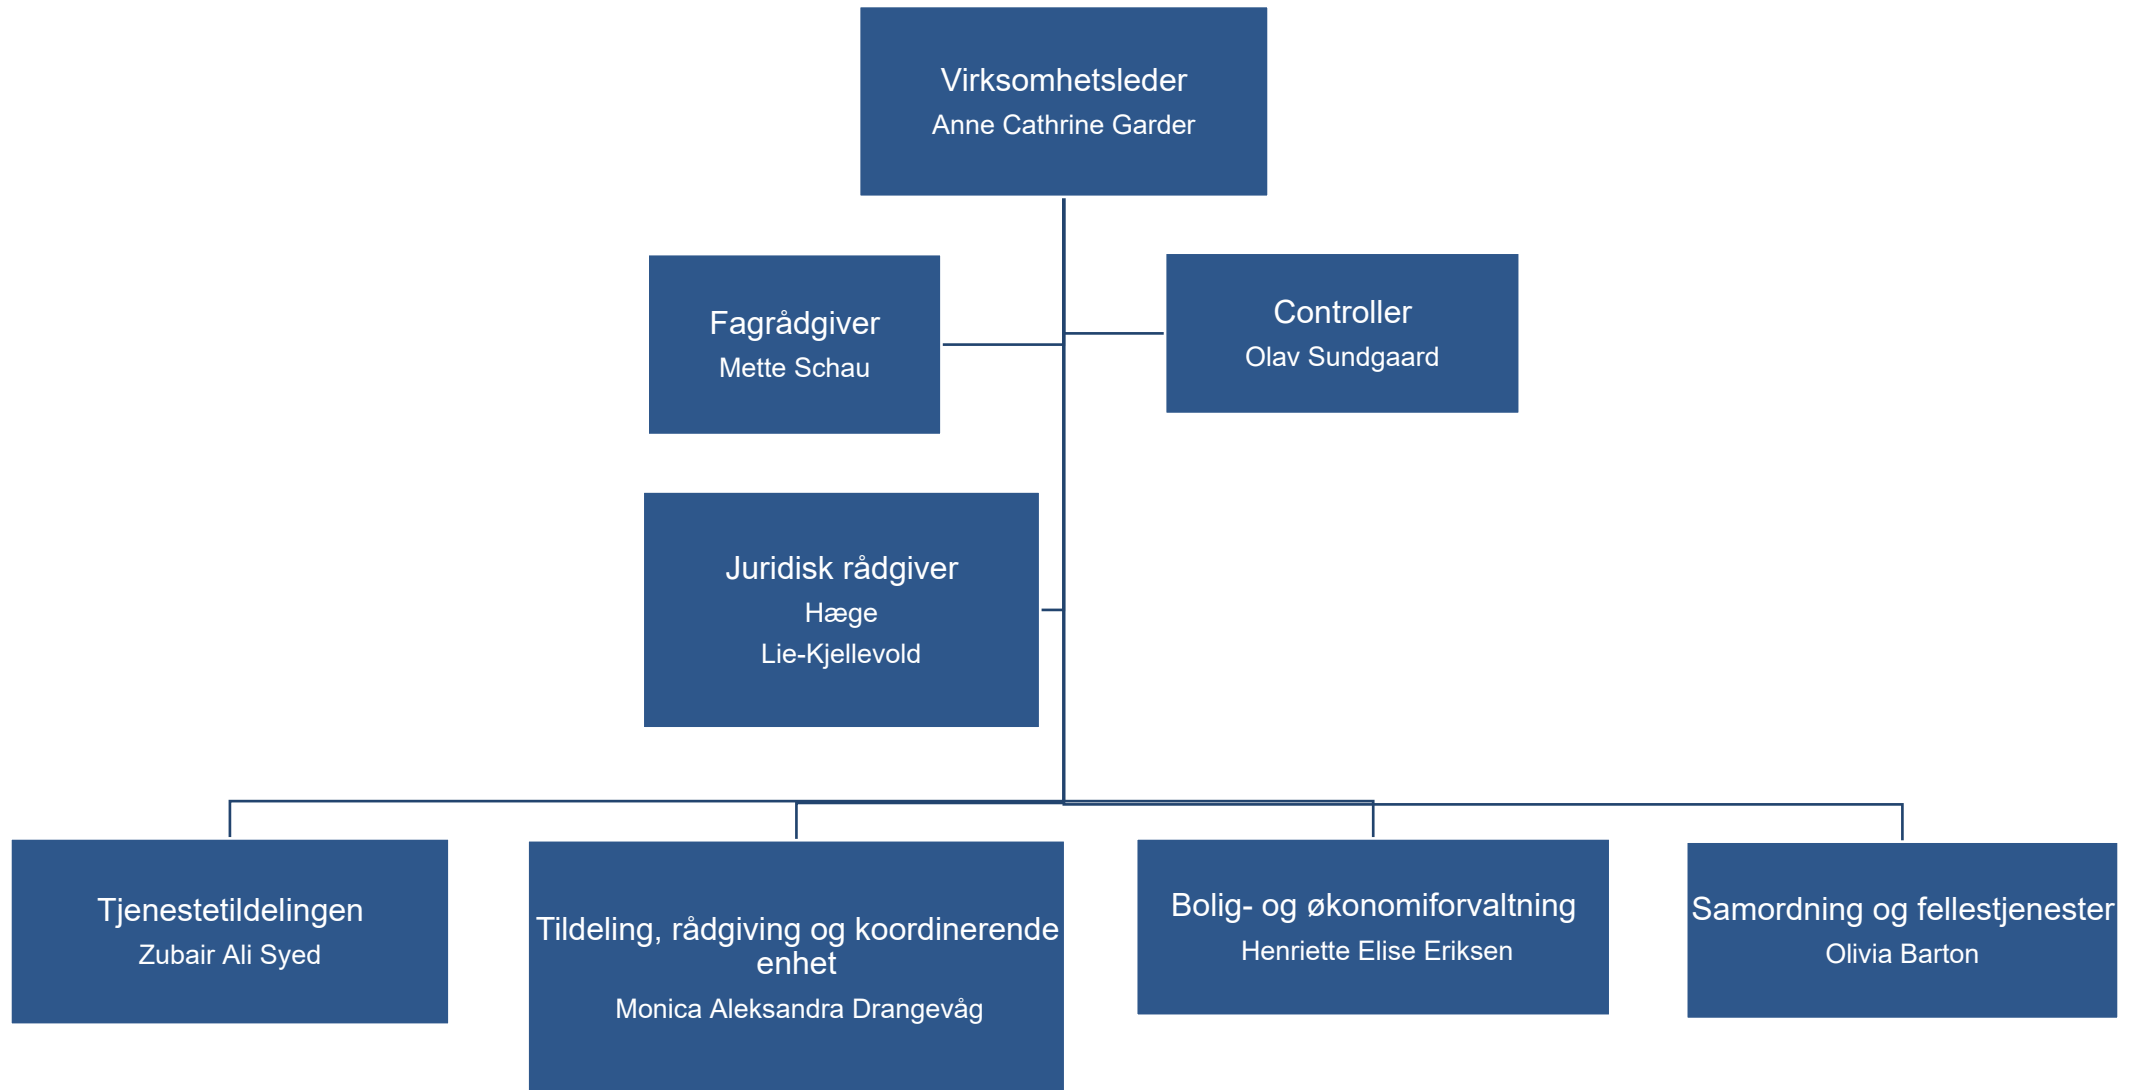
Virksomhetsleder
Anne Cathrine Garder

Fagrådgiver
Mette Schau

Controller
Olav Sundgaard

Juridisk rådgiver
Hæge
Lie-Kjellevold

Tjenestetildelingen
Zubair Ali Syed

Tildeling, rådgiving og koordinerende enhet
Monica Aleksandra Drangevåg

Bolig- og økonomiforvaltning
Henriette Elise Eriksen

Samordning og fellestjenester
Olivia Barton